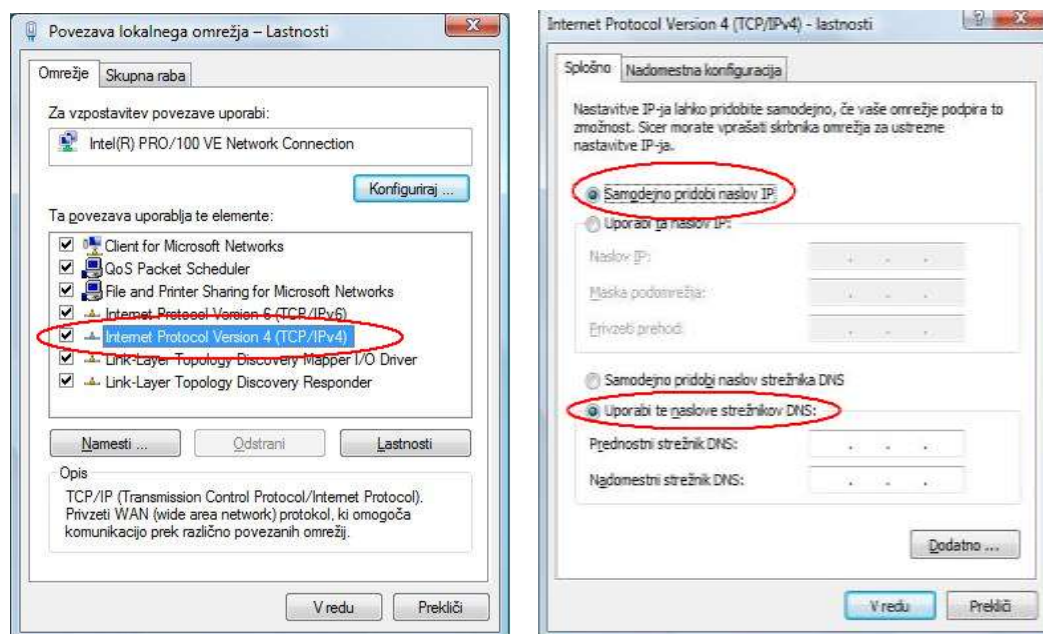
Povezava lokalnega omrežja – Lastnosti

Omrežje | Skupna raba

Za vzpostavitev povezave uporabi:

Intel(R) PRO/100 VE Network Connection

Konfiguriraj ...

Ta povezava uporablja te elemente:

Client for Microsoft Networks
QoS Packet Scheduler
File and Printer Sharing for Microsoft Networks
Internet Protocol Version 6 (TCP/IPv6)
Internet Protocol Version 4 (TCP/IPv4)
Link-Layer Topology Discovery Mapper I/O Driver
Link-Layer Topology Discovery Responder

Namesti ... | Odstrani | Lastnosti

Opis

TCP/IP (Transmission Control Protocol/Internet Protocol). Privzeti WAN (wide area network) protokol, ki omogoča komunikacijo prek različno povezanih omrežij.

V redu | Prekliči

Internet Protocol Version 4 (TCP/IPv4) - lastnosti

Splošno | Nadomestna konfiguracija

Nastavitve IP-ja lahko pridobite samodejno, če vaše omrežje podpira to zmožnost. Sicer morate vprašati skrbnika omrežja za ustrezne nastavitve IP-ja.

Samodejno pridobi naslov IP

Uporabi ta naslov IP:

Naslov IP:

Maska podomrežja:

Privzeti prehod:

Samodejno pridobi naslov strežnika DNS

Uporabi te naslove strežnikov DNS:

Prednostni strežnik DNS:

Nadomestni strežnik DNS:

Dodatno ...

V redu | Prekliči